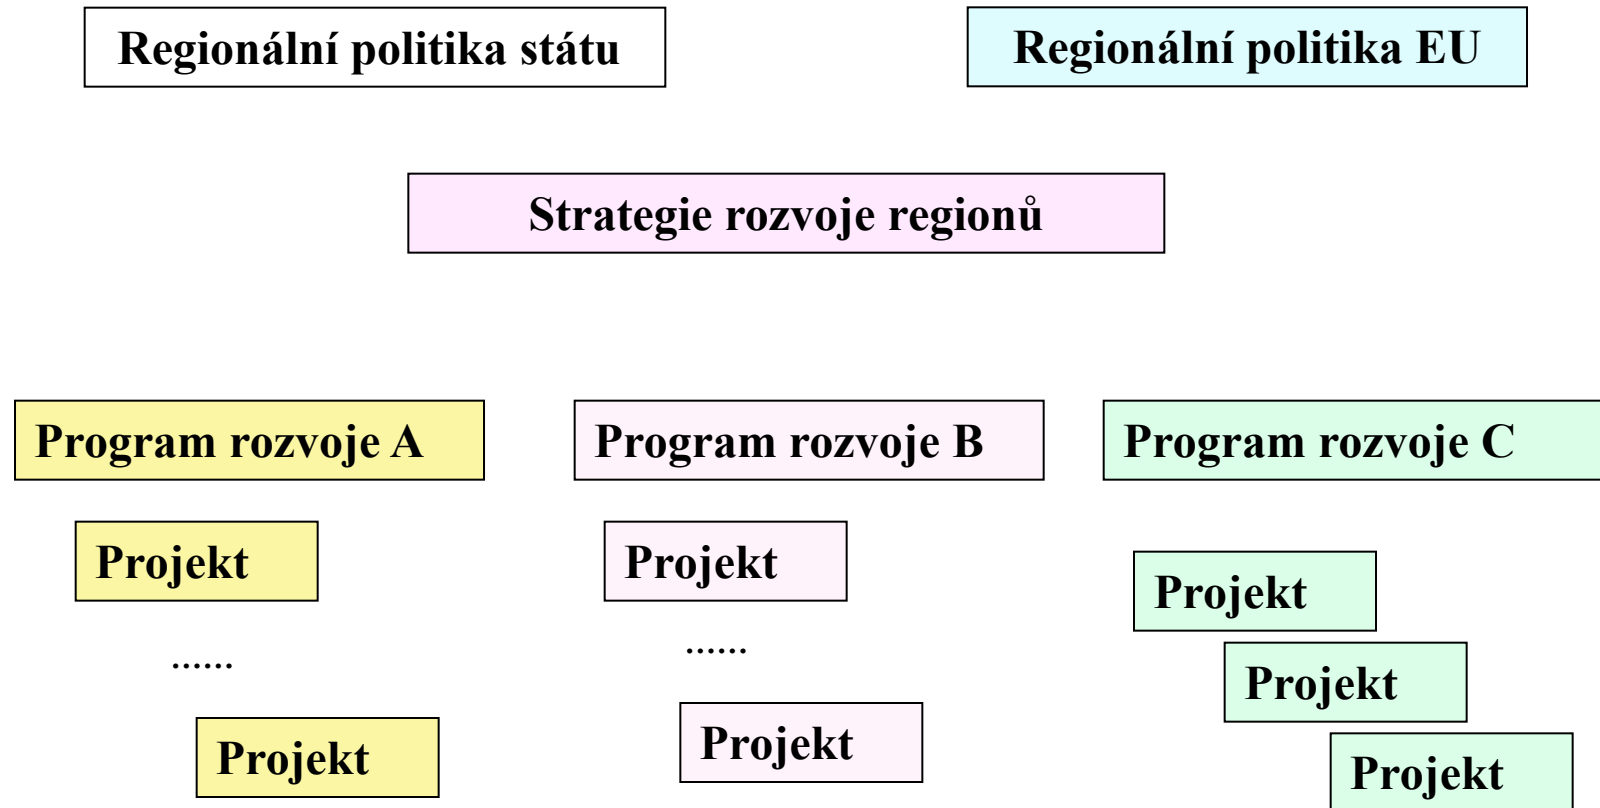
Regionální politika státu

Regionální politika EU

Strategie rozvoje regionů

Program rozvoje A

Program rozvoje B

Program rozvoje C

Projekt

......

Projekt

Projekt

......

Projekt

Projekt

Projekt

Projekt